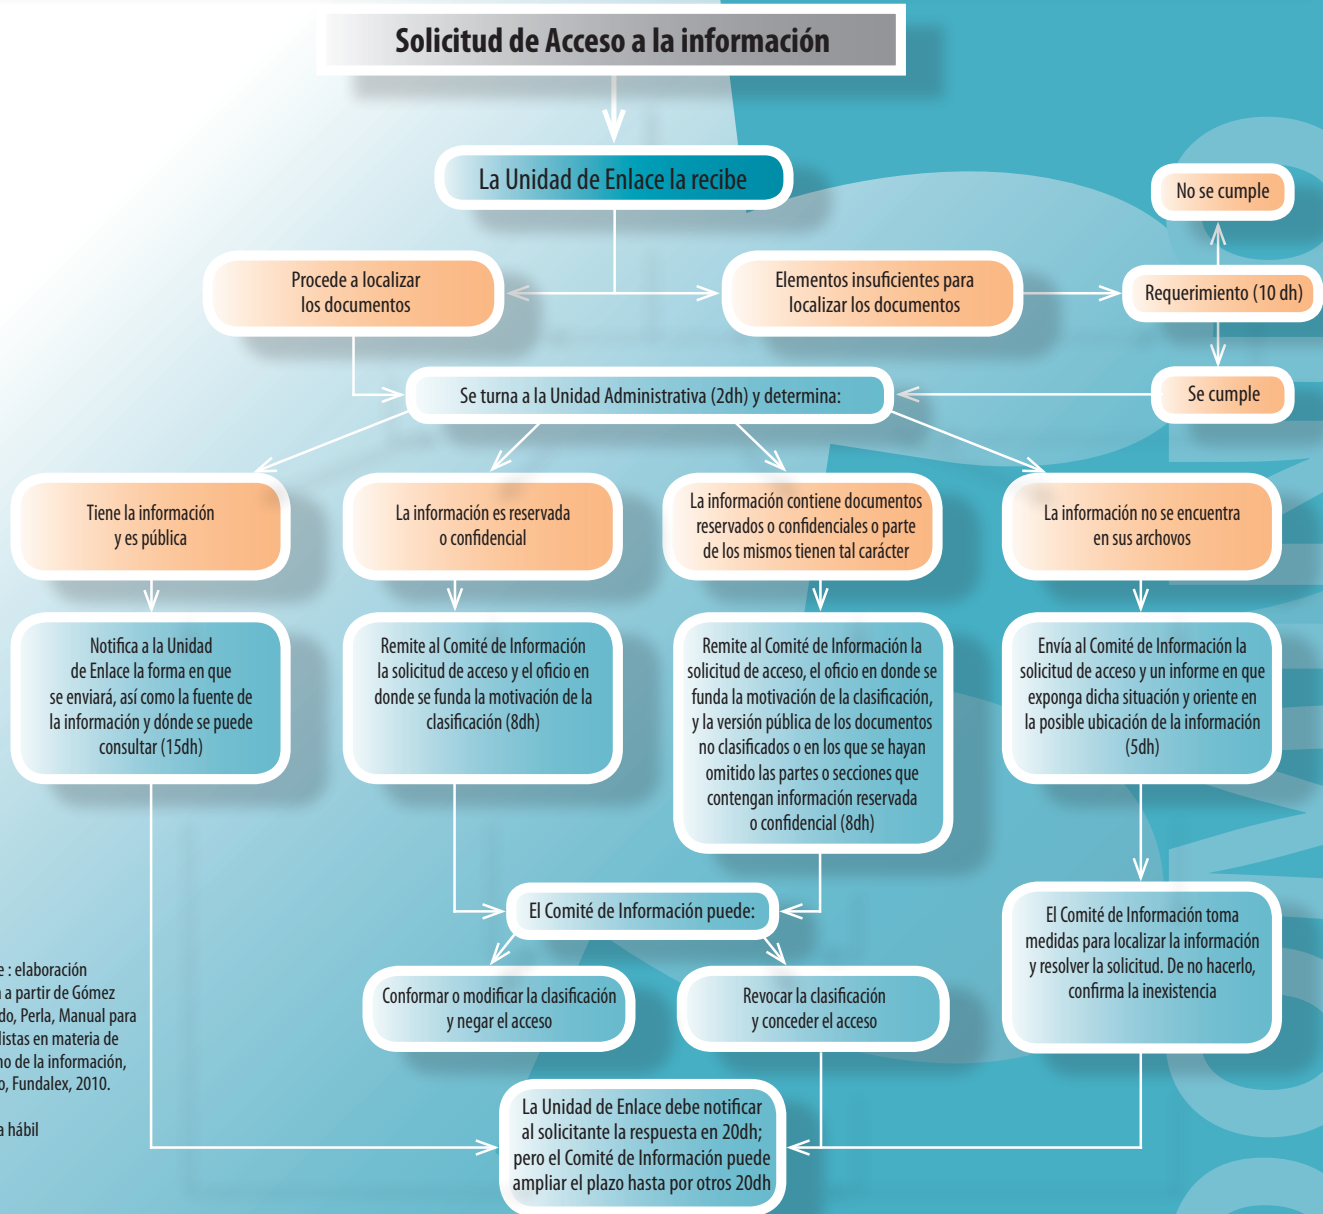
Solicitud de Acceso a la información

La Unidad de Enlace la recibe

Procede a localizar los documentos

Elementos insuficientes para localizar los documentos

Requerimiento (10 dh)

No se cumple

Se cumple

Se turna a la Unidad Administrativa (2dh) y determina:

Tiene la información y es pública

La información es reservada o confidencial

La información contiene documentos reservados o confidenciales o parte de los mismos tienen tal carácter

La información no se encuentra en sus archovos

Notifica a la Unidad de Enlace la forma en que se enviará, así como la fuente de la información y dónde se puede consultar (15dh)

Remite al Comité de Información la solicitud de acceso y el oficio en donde se funda la motivación de la clasificación (8dh)

Remite al Comité de Información la solicitud de acceso, el oficio en donde se funda la motivación de la clasificación, y la versión pública de los documentos no clasificados o en los que se hayan omitido las partes o secciones que contengan información reservada o confidencial (8dh)

Envía al Comité de Información la solicitud de acceso y un informe en que exponga dicha situación y oriente en la posible ubicación de la información (5dh)

El Comité de Información puede:

Conformar o modificar la clasificación y negar el acceso

Revocar la clasificación y conceder el acceso

El Comité de Información toma medidas para localizar la información y resolver la solicitud. De no hacerlo, confirma la inexistencia

e : elaboración a partir de Gómez do, Perla, Manual para listas en materia de no de la información, o, Fundalex, 2010.

a hábil

La Unidad de Enlace debe notificar al solicitante la respuesta en 20dh; pero el Comité de Información puede ampliar el plazo hasta por otros 20dh